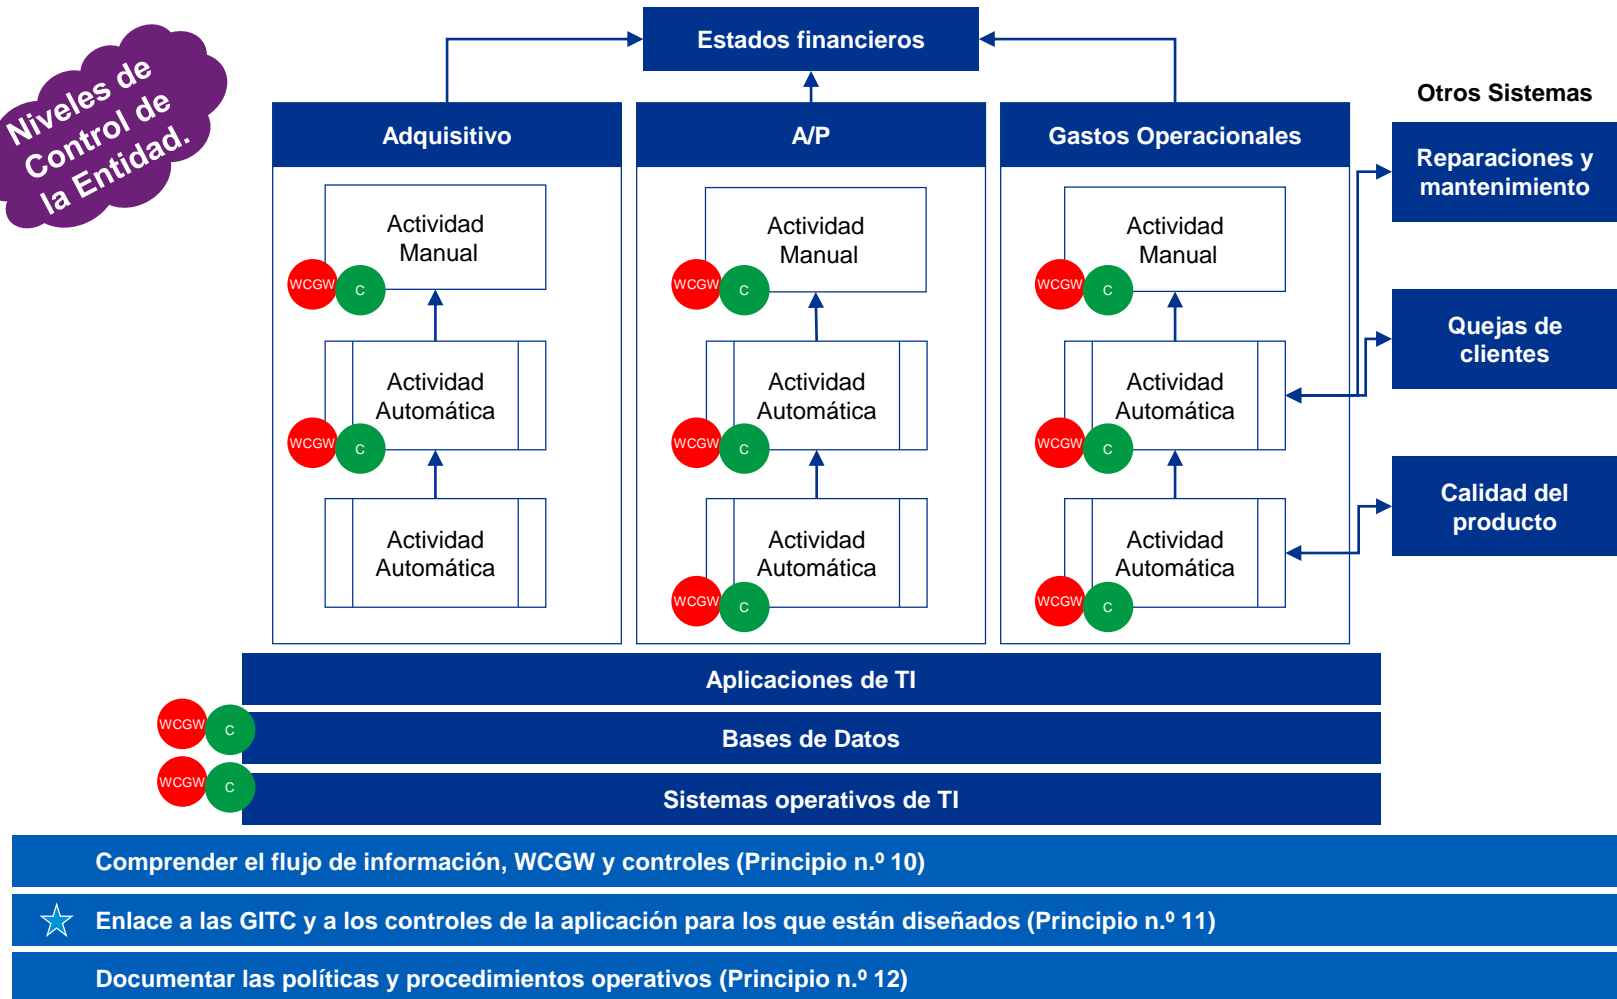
Niveles de Control de la Entidad.

Estados financieros

Otros Sistemas

Adquisitivo

Actividad Manual
WCGW C

Actividad Automática
WCGW C

Actividad Automática

A/P

Actividad Manual
WCGW C

Actividad Automática
WCGW C

Actividad Automática
WCGW C

Gastos Operacionales

Actividad Manual
WCGW C

Actividad Automática
WCGW C

Actividad Automática
WCGW C

Reparaciones y mantenimiento

Quejas de clientes

Calidad del producto

Aplicaciones de TI

WCGW C
Bases de Datos

WCGW C
Sistemas operativos de TI

Comprender el flujo de información, WCGW y controles (Principio n.º 10)

Enlace a las GITC y a los controles de la aplicación para los que están diseñados (Principio n.º 11)

Documentar las políticas y procedimientos operativos (Principio n.º 12)